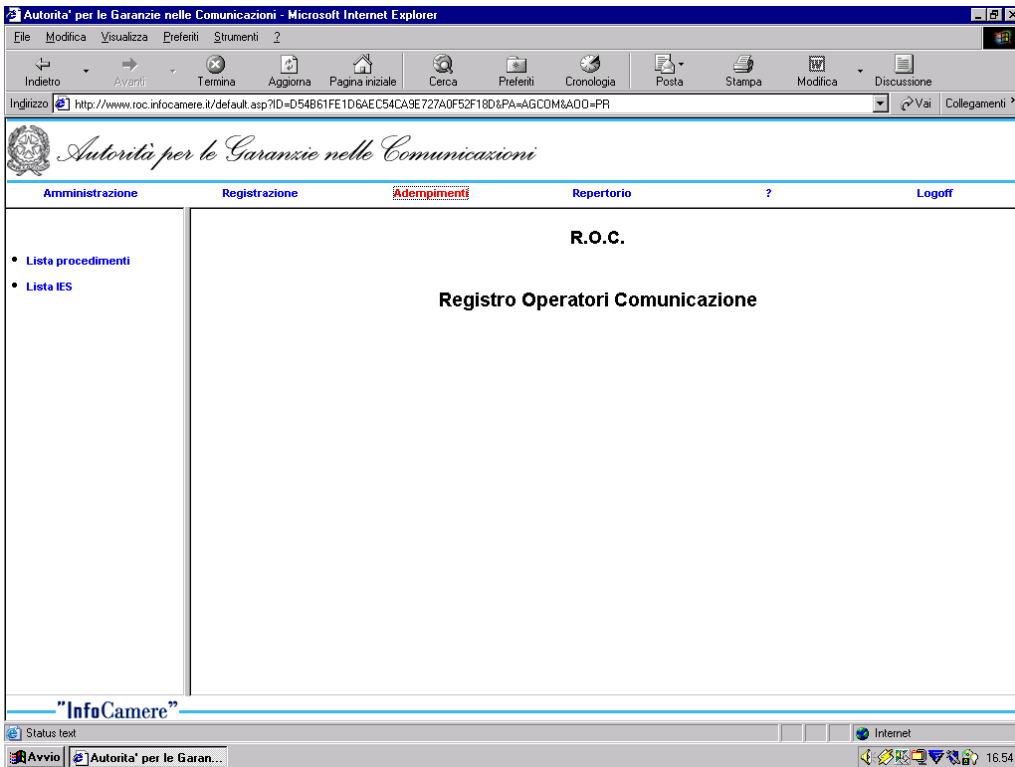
Autorita' per le Garanzie nelle Comunicazioni - Microsoft Internet Explorer

File Modifica Visualizza Preferiti Strumenti ?

Indietro Avanti Termina Aggiorna Pagina iniziale Cerca Preferiti Cronologia Posta Stampa Modifica Discussione

Indirizzo http://www.roc.infocamere.it/default.asp?ID=D54B61FE1D6AEC54CA9E727A0F52F18D&PA=AGCOM&AOO=PR Vai Collegamenti

Autorità per le Garanzie nelle Comunicazioni

Amministrazione Registrazione Adempimenti Repertorio ? Logoff

• Lista procedimenti
• Lista IES

R.O.C.

Registro Operatori Comunicazione

"InfoCamere"

Status text Internet

Avvio Autorita' per le Garan... 16.54